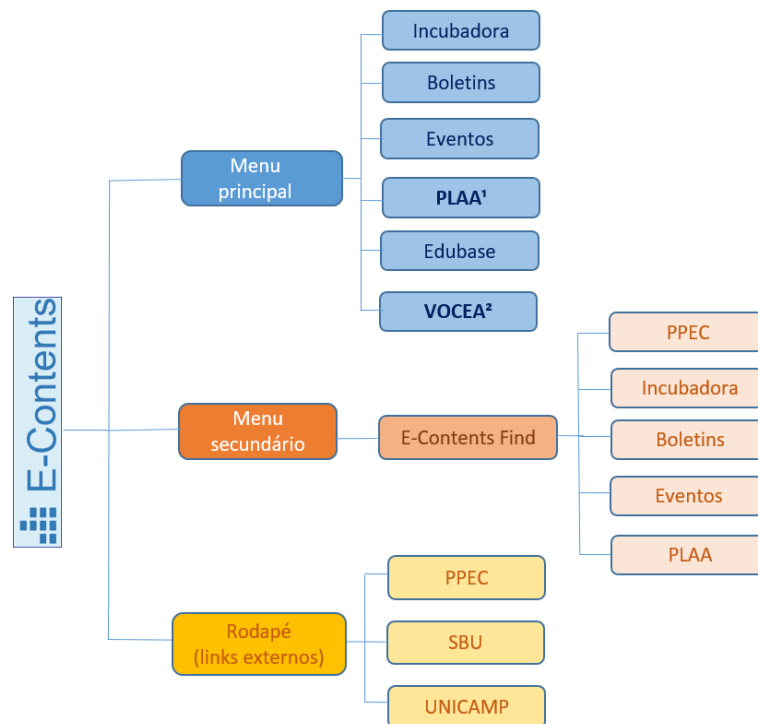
E-Contents

Menu principal

Incubadora

Boletins

Eventos

PLAA¹

Edubase

VOCEA²

Menu secundário

E-Contents Find

PPEC

Incubadora

Boletins

Eventos

PLAA

Rodapé (links externos)

PPEC

SBU

UNICAMP